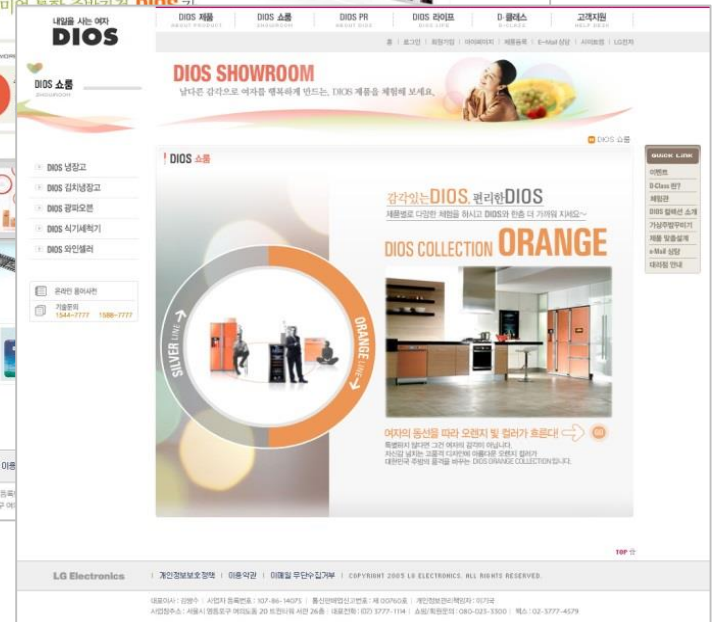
내일을 사는 여자
DIOS

DIOS 제품 ABOUT PRODUCT | DIOS 쇼룸 SHOWROOM | DIOS PR ABOUT DIOS | DIOS 라이프 DIOS LIFE | D-클래스 D-CLASS | 고객지원 HELP DESK

홈 | 로그인 | 회원가입 | 마이페이지 | 제품등록 | E-Mail 상담 | 사이트맵 | LG전자

DIOS 쇼룸
SHOWROOM

DIOS SHOWROOM
남다른 감각으로 여자를 행복하게 만드는, DIOS 제품을 체험해 보세요.

DIOS 쇼룸

DIOS 냉장고
DIOS 김치냉장고
DIOS 광파오븐
DIOS 식기세척기
DIOS 와인셀러

온라인 음이사전
기술문의
1544-7777 1588-7777

DIOS 쇼룸

감각있는DIOS, 편리한DIOS
제품별로 다양한 체험을 하시고 DIOS와 한층 더 가까워 지세요~

DIOS COLLECTION ORANGE

SILVER LINE
ORANGE LINE

여자의 동선을 따라 오렌지 빛 컬러가 흐른다!
특별하지 않다면 그건 여자의 감각이 아닙니다.
자신감 넘치는 고품격 디자인에 아름다운 오렌지 컬러가
대한민국 주방의 공간을 바꾸는 DIOS ORANGE COLLECTION입니다.

QUICK LINK
이벤트
D-Class 란?
체험관
DIOS 컬렉션 소개
가상주방꾸미기
제품 맞춤설계
e-Mail 상담
대리점 안내

TOP

LG Electronics | 개인정보보호정책 | 이용약관 | 이메일 무단수집거부 | COPYRIGHT 2005 LG ELECTRONICS. ALL RIGHTS RESERVED.

대표이사 : 김쌍수 | 사업자 등록번호 : 107-86-14075 | 통신판매업신고번호 : 제 00760호 | 개인정보관리책임자 : 이기유
사업장주소 : 서울시 영등포구 여의도동 20 트윈타워 서관 26층 | 대표전화 : 02) 3777-1114 | 쇼핑/회원문의 : 080-023-3300 | 팩스 : 02-3777-4579